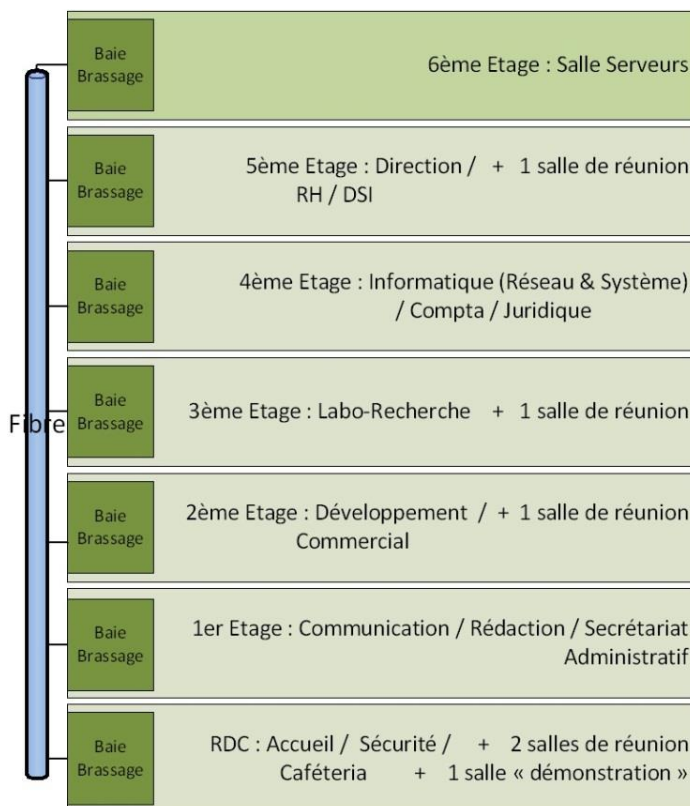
Baie Brassage

6ème Etage : Salle Serveurs

Baie Brassage

5ème Etage : Direction / RH / DSI + 1 salle de réunion

Baie Brassage

4ème Etage : Informatique (Réseau & Système) / Compta / Juridique

Fibre

Baie Brassage

3ème Etage : Labo-Recherche + 1 salle de réunion

Baie Brassage

2ème Etage : Développement / Commercial + 1 salle de réunion

Baie Brassage

1er Etage : Communication / Rédaction / Secrétariat Administratif

Baie Brassage

RDC : Accueil / Sécurité / Caféteria + 2 salles de réunion + 1 salle « démonstration »